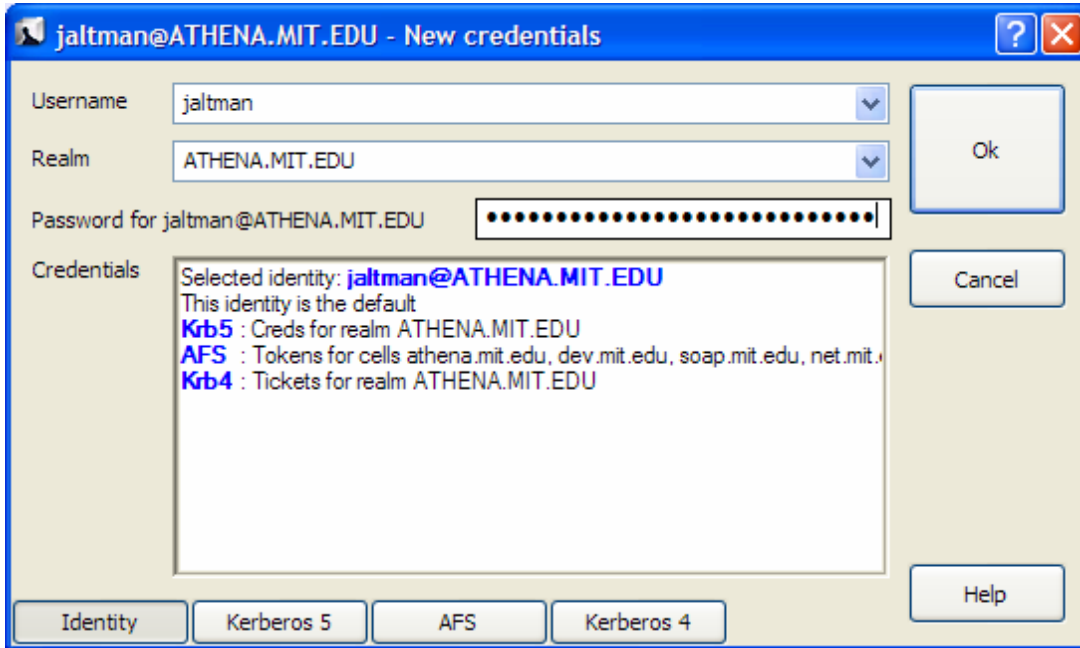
jaltman@ATHENA.MIT.EDU - New credentials

?

Username jaltman

Realm ATHENA.MIT.EDU

Password for jaltman@ATHENA.MIT.EDU ••••••••••••••••••••••••••••

Credentials

Selected identity: jaltman@ATHENA.MIT.EDU
This identity is the default
Krb5 : Creds for realm ATHENA.MIT.EDU
AFS : Tokens for cells athena.mit.edu, dev.mit.edu, soap.mit.edu, net.mit.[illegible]
Krb4 : Tickets for realm ATHENA.MIT.EDU

Ok

Cancel

Help

Identity Kerberos 5 AFS Kerberos 4